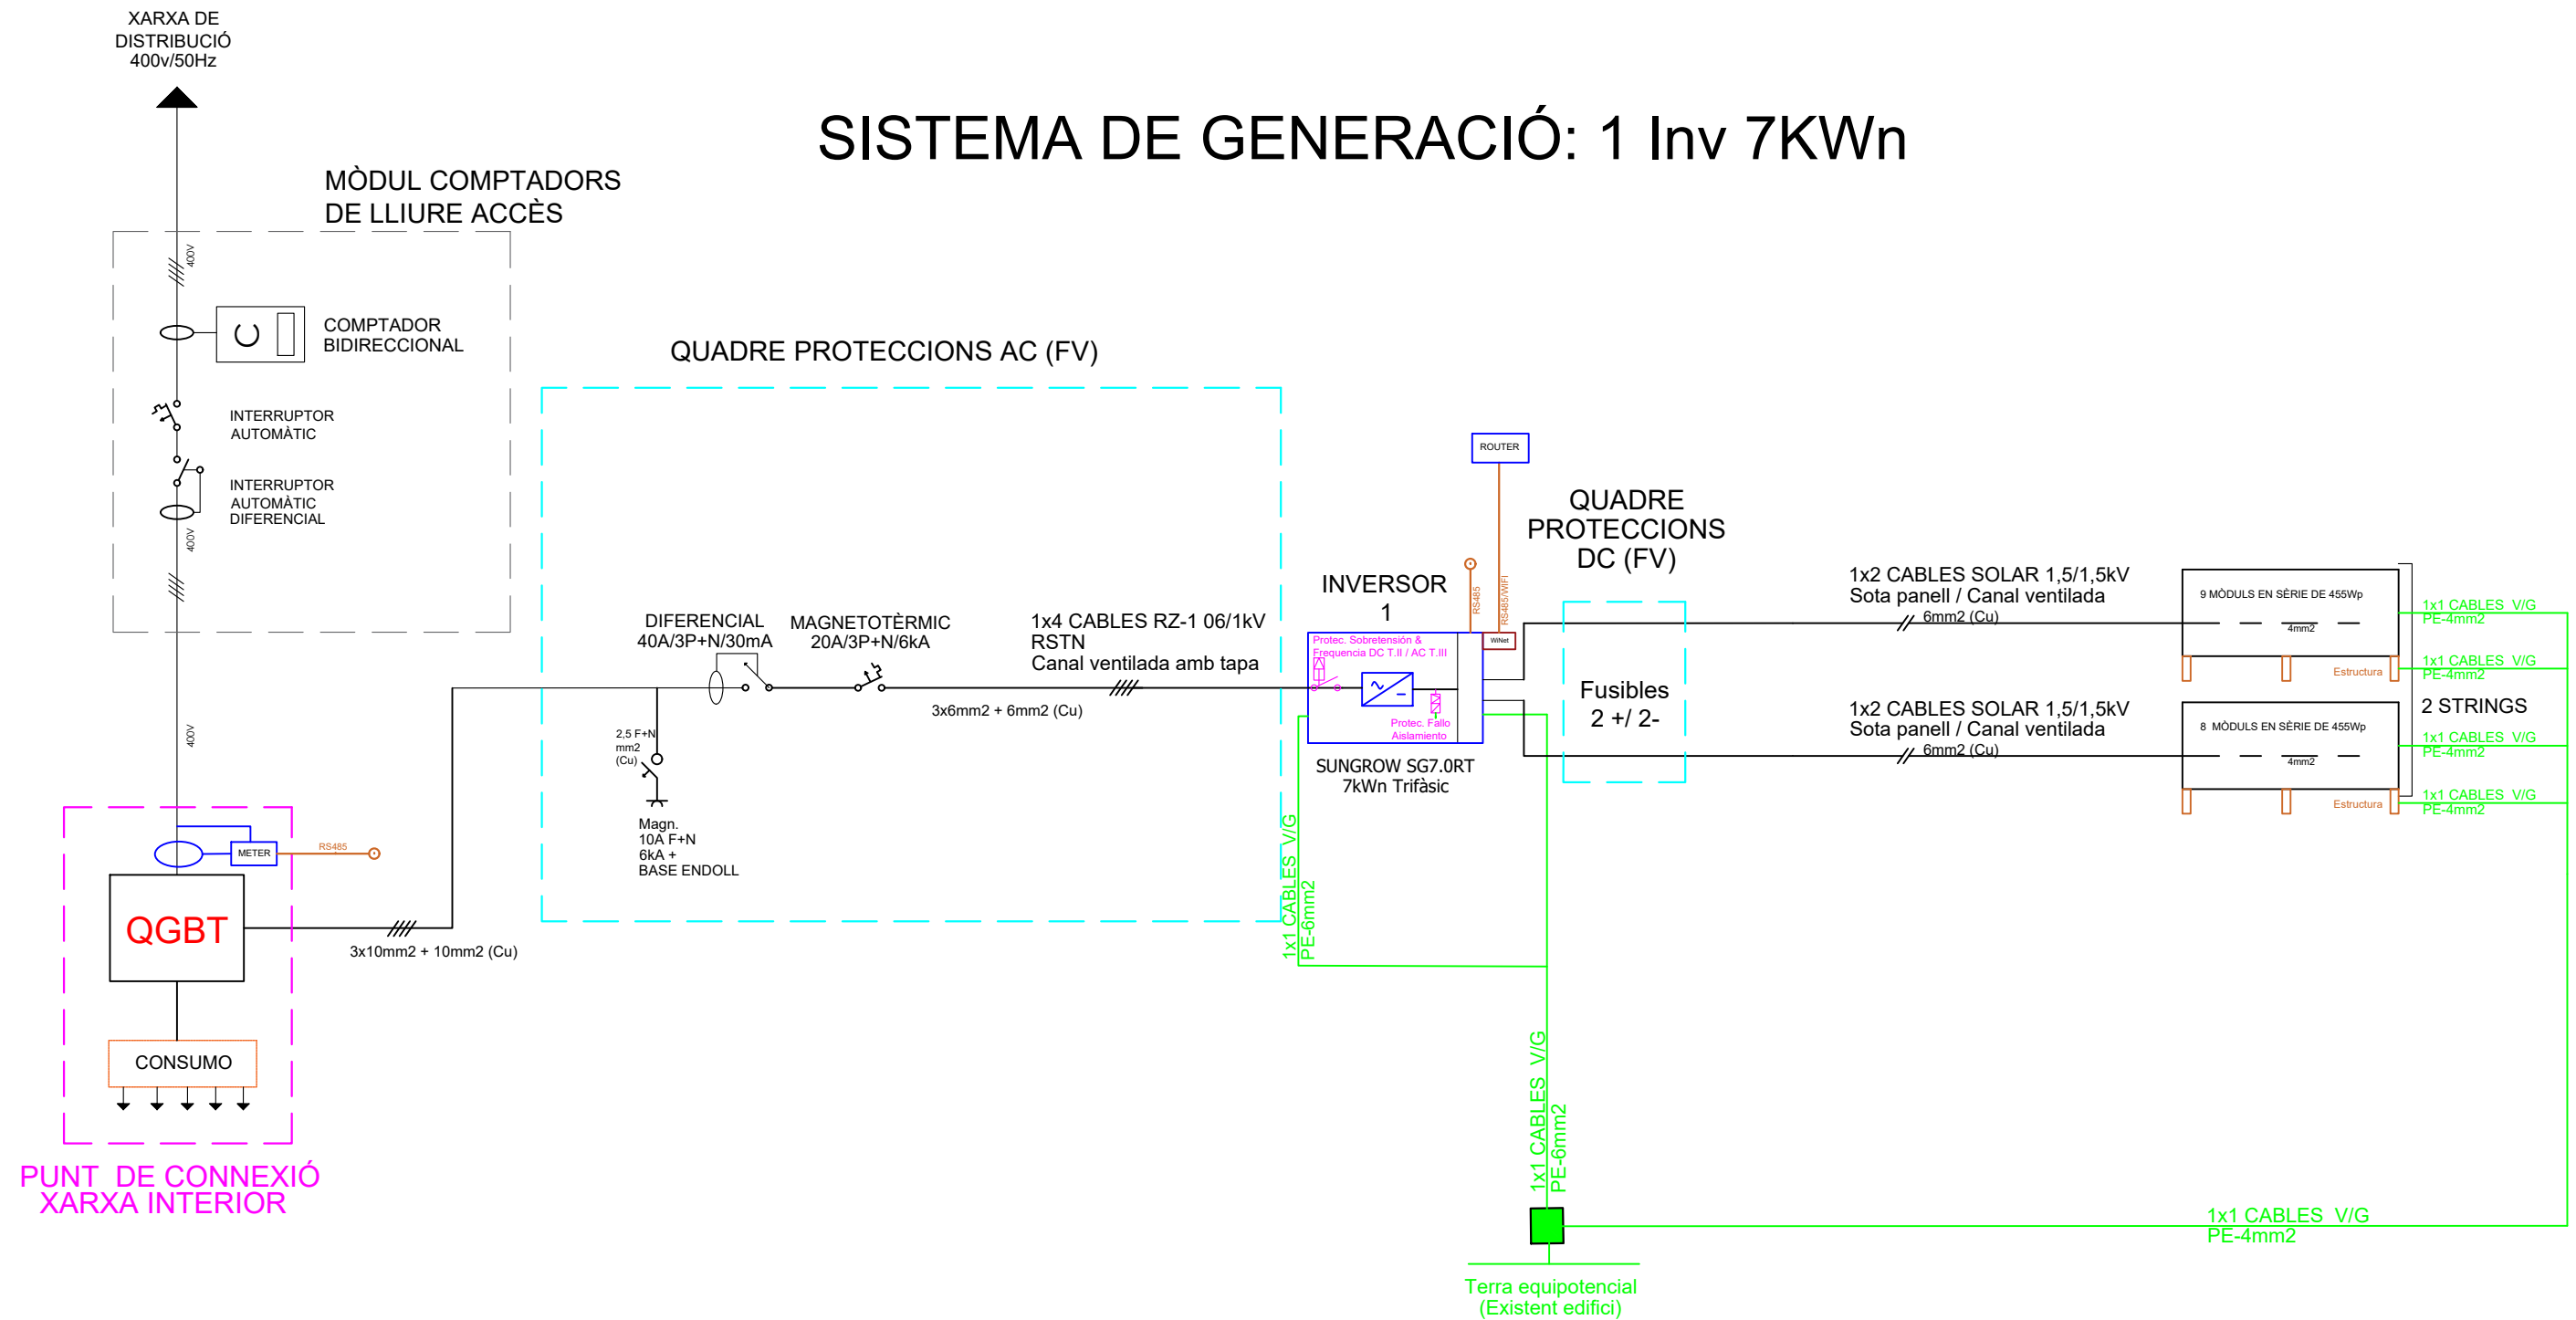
XARXA DE
DISTRIBUCIÓ
400v/50Hz

SISTEMA DE GENERACIÓ: 1 Inv 7KWn

MÒDUL COMPTADORS
DE LLIURE ACCÈS

400V

COMPTADOR
BIDIRECCIONAL

INTERRUPTOR
AUTOMÀTIC

INTERRUPTOR
AUTOMÀTIC
DIFERENCIAL

400V

400V

QUADRE PROTECCIONS AC (FV)

DIFERENCIAL
40A/3P+N/30mA

MAGNETOTÈRMIC
20A/3P+N/6kA

1x4 CABLES RZ-1 06/1kV
RSTN
Canal ventilada amb tapa

3x6mm2 + 6mm2 (Cu)

2,5 F+N
mm2
(Cu)

Magn.
10A F+N
6kA +
BASE ENDOLL

ROUTER

RS485

RS485/WIFI

WiNet

INVERSOR
1

Protec. Sobretensión &
Frequencia DC T.II / AC T.III

Protec. Fallo
Aislamiento

SUNGROW SG7.0RT
7kWn Trifàsic

QUADRE
PROTECCIONS
DC (FV)

Fusibles
2 +/ 2-

1x2 CABLES SOLAR 1,5/1,5kV
Sota panell / Canal ventilada
6mm2 (Cu)

9 MÒDULS EN SÈRIE DE 455Wp

4mm2

Estructura

1x1 CABLES V/G
PE-4mm2

1x1 CABLES V/G
PE-4mm2

2 STRINGS

1x2 CABLES SOLAR 1,5/1,5kV
Sota panell / Canal ventilada
6mm2 (Cu)

8 MÒDULS EN SÈRIE DE 455Wp

4mm2

Estructura

1x1 CABLES V/G
PE-4mm2

1x1 CABLES V/G
PE-4mm2

METER

RS485

QGBT

3x10mm2 + 10mm2 (Cu)

1x1 CABLES V/G
PE-6mm2

CONSUMO

PUNT DE CONNEXIÓ
XARXA INTERIOR

1x1 CABLES V/G
PE-6mm2

1x1 CABLES V/G
PE-4mm2

Terra equipotencial
(Existent edifici)